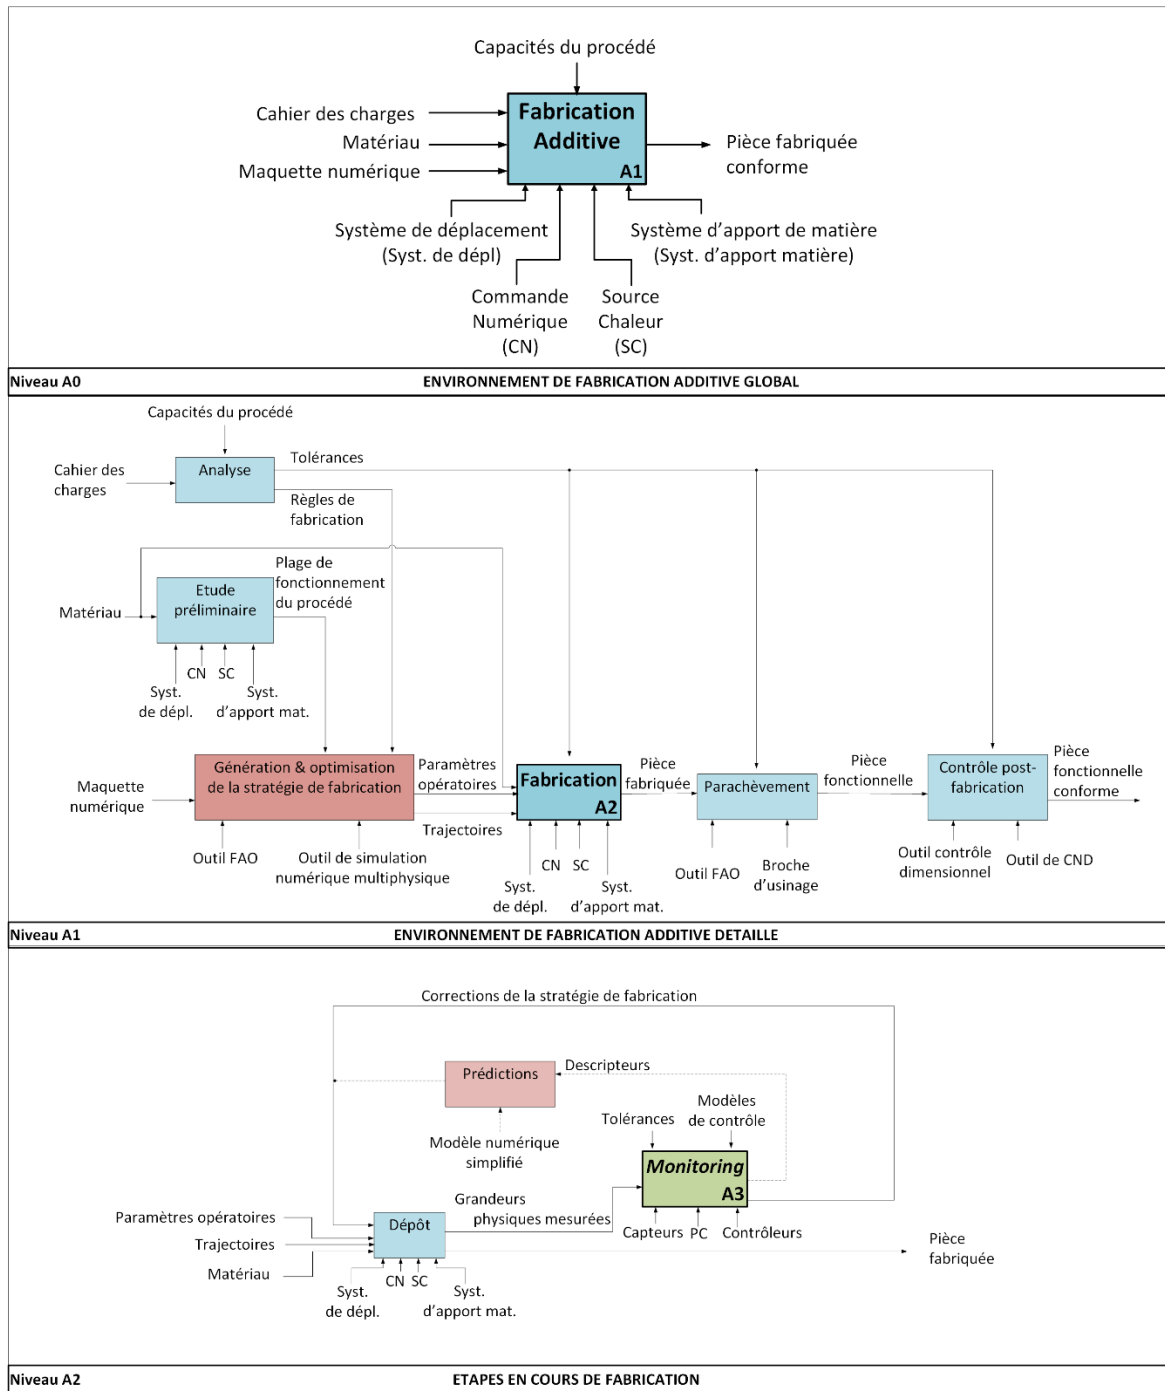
Capacités du procédé

Cahier des charges
Matériau
Maquette numérique

Fabrication Additive
A1

Pièce fabriquée conforme

Système de déplacement (Syst. de dépl)

Système d'apport de matière (Syst. d'apport matière)

Commande Numérique (CN)

Source Chaleur (SC)

Niveau A0
ENVIRONNEMENT DE FABRICATION ADDITIVE GLOBAL

Capacités du procédé

Cahier des charges

Analyse

Tolérances

Règles de fabrication

Plage de fonctionnement du procédé

Matériau

Etude préliminaire

CN SC

Syst. de dépl.

Syst. d'apport mat.

Maquette numérique

Génération & optimisation de la stratégie de fabrication

Paramètres opératoires

Trajectoires

Outil FAO

Outil de simulation numérique multiphysique

Fabrication
A2

Pièce fabriquée

CN SC

Syst. de dépl.

Syst. d'apport mat.

Parachèvement

Outil FAO

Broche d'usinage

Pièce fonctionnelle

Contrôle post-fabrication

Pièce fonctionnelle conforme

Outil contrôle dimensionnel

Outil de CND

Niveau A1
ENVIRONNEMENT DE FABRICATION ADDITIVE DETAILLE

Corrections de la stratégie de fabrication

Prédictions

Descripteurs

Modèle numérique simplifié

Tolérances

Modèles de contrôle

Monitoring
A3

Grandeurs physiques mesurées

Paramètres opératoires
Trajectoires
Matériau

Dépôt

CN SC

Syst. de dépl.

Syst. d'apport mat.

Capteurs PC Contrôleurs

Pièce fabriquée

Niveau A2
ETAPES EN COURS DE FABRICATION